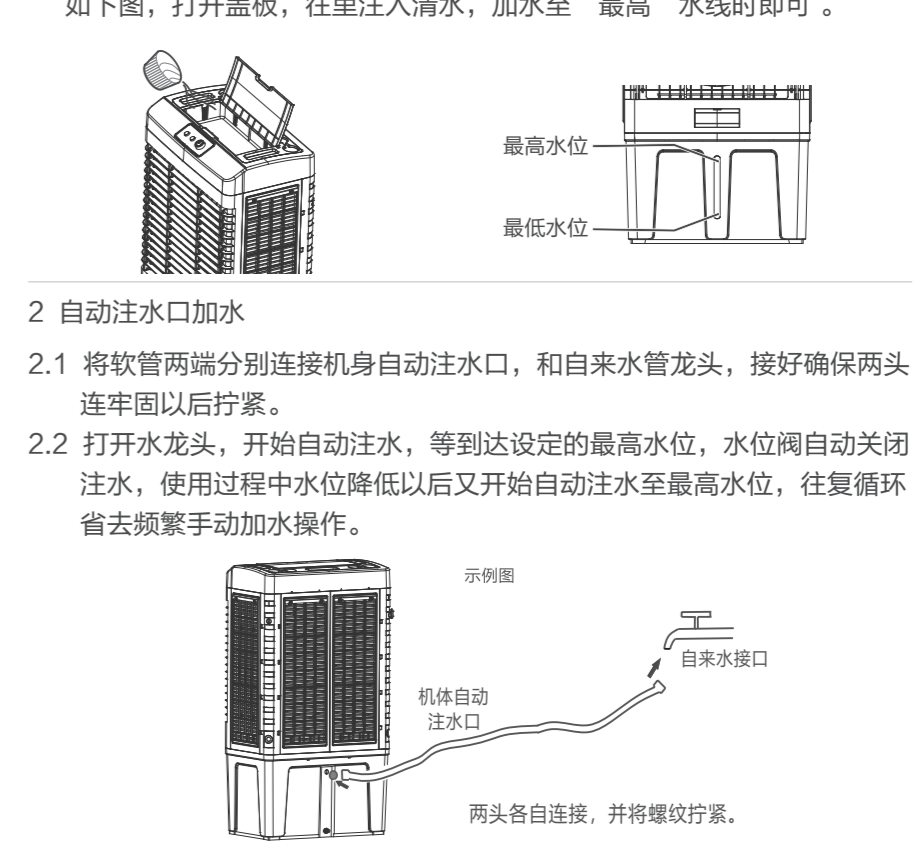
如下图，打开盖板，往里注入清水，加水至“最高”水线时即可。

最高水位
最低水位

2 自动注水口加水

2.1 将软管两端分别连接机身自动注水口，和自来水管龙头，接好确保两头连牢固以后拧紧。

2.2 打开水龙头，开始自动注水，等到达设定的最高水位，水位阀自动关闭注水，使用过程中水位降低以后又开始自动注水至最高水位，往复循环省去频繁手动加水操作。

示例图
自来水接口
机体自动注水口
两头各自连接，并将螺纹拧紧。